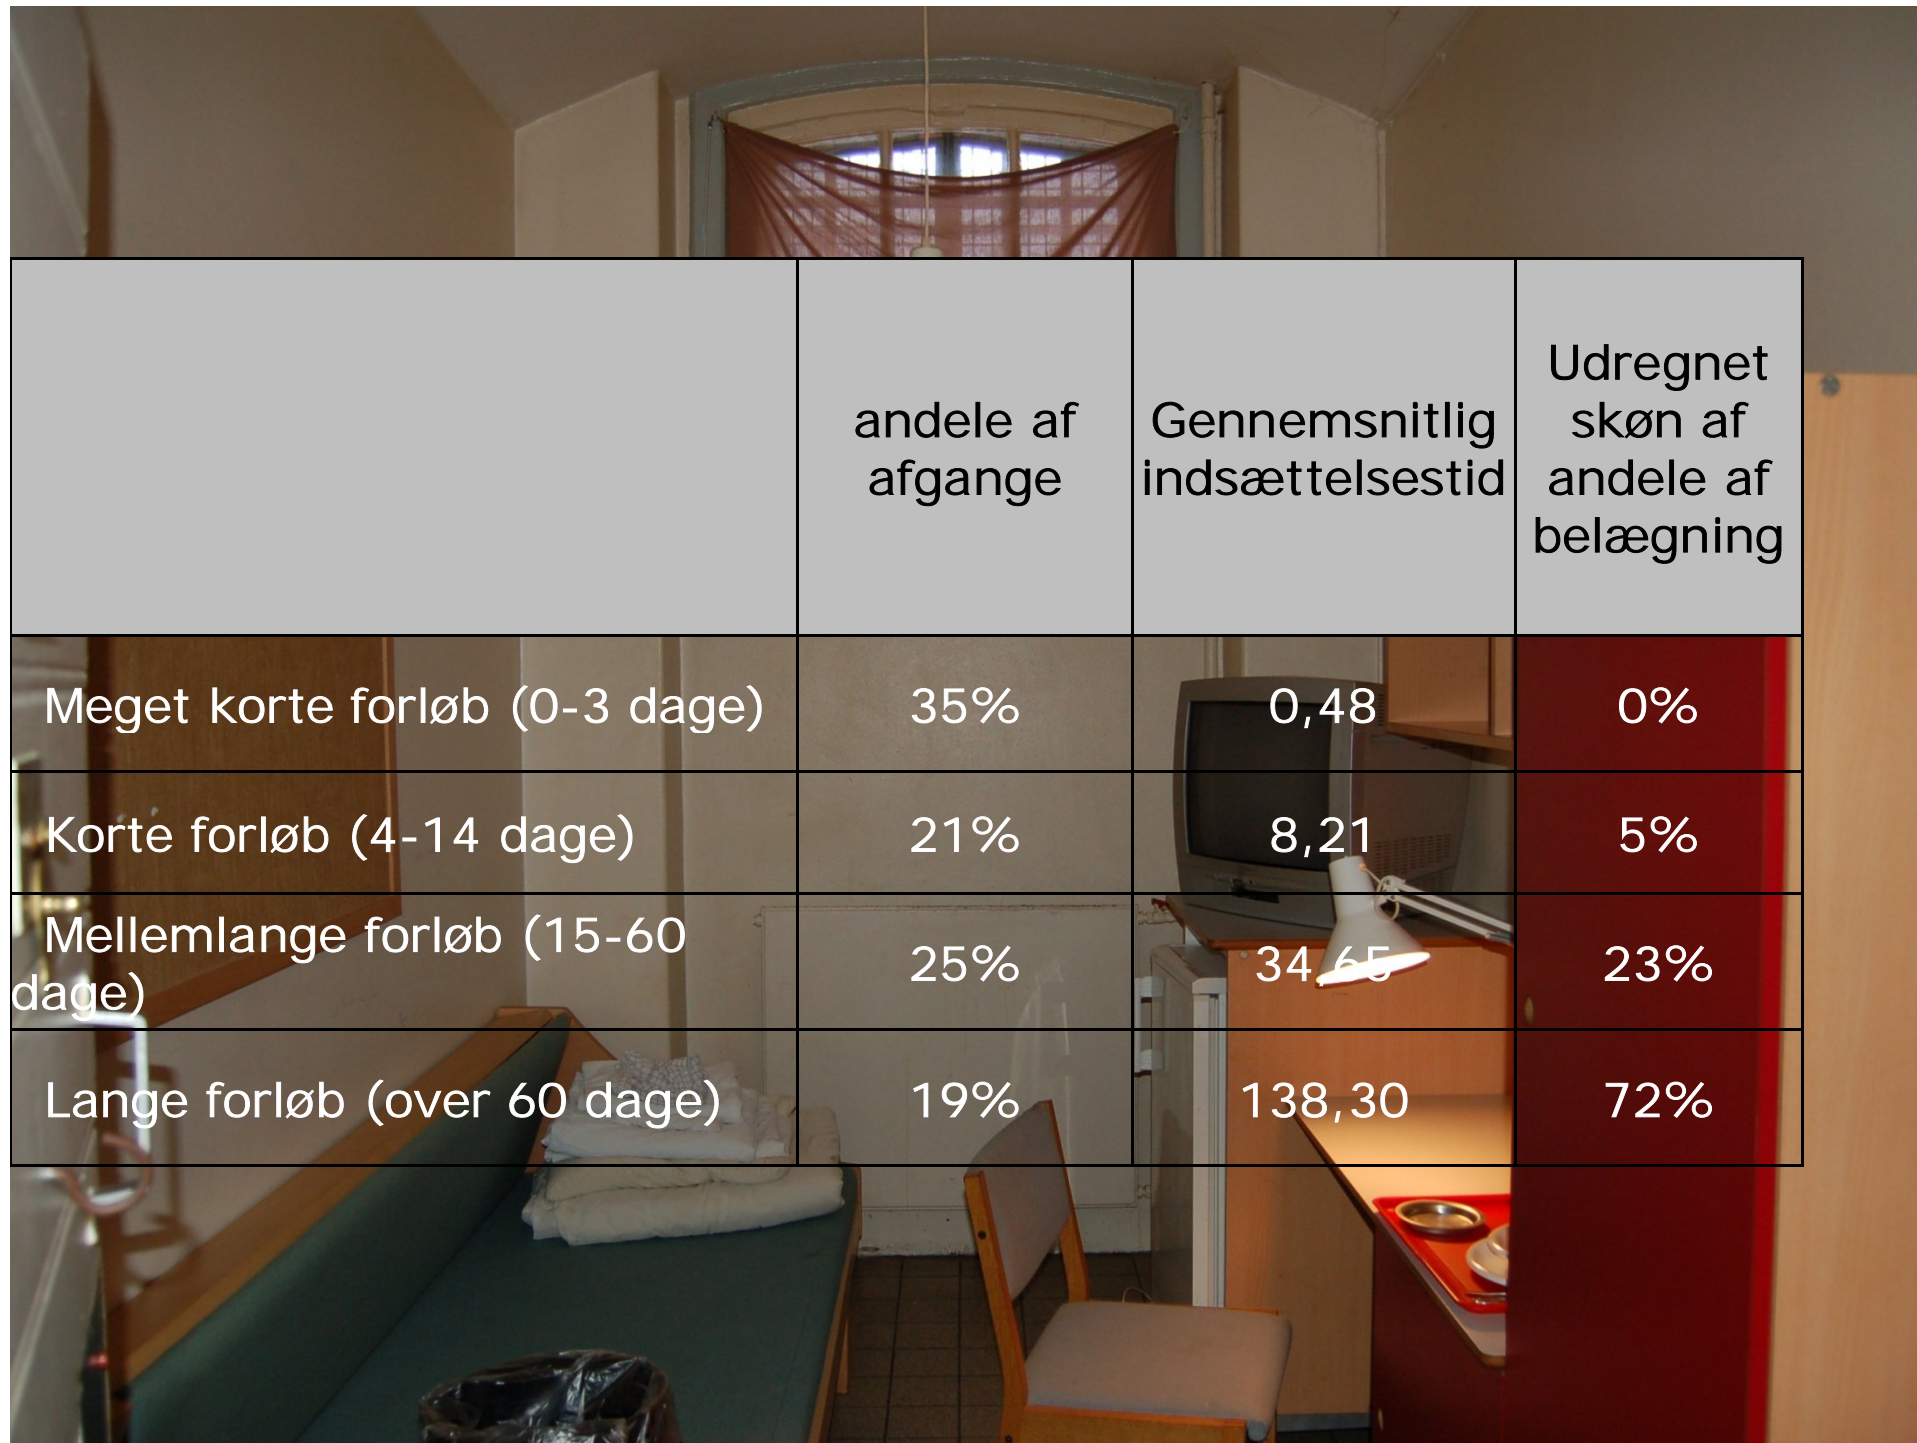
| | andele af afgange | Gennemsnitlig indsættelsestid | Udregnet skøn af andele af belægning |
|---|---|---|---|
| Meget korte forløb (0-3 dage) | 35% | 0,48 | 0% |
| Korte forløb (4-14 dage) | 21% | 8,21 | 5% |
| Mellemlange forløb (15-60 dage) | 25% | 34,65 | 23% |
| Lange forløb (over 60 dage) | 19% | 138,30 | 72% |